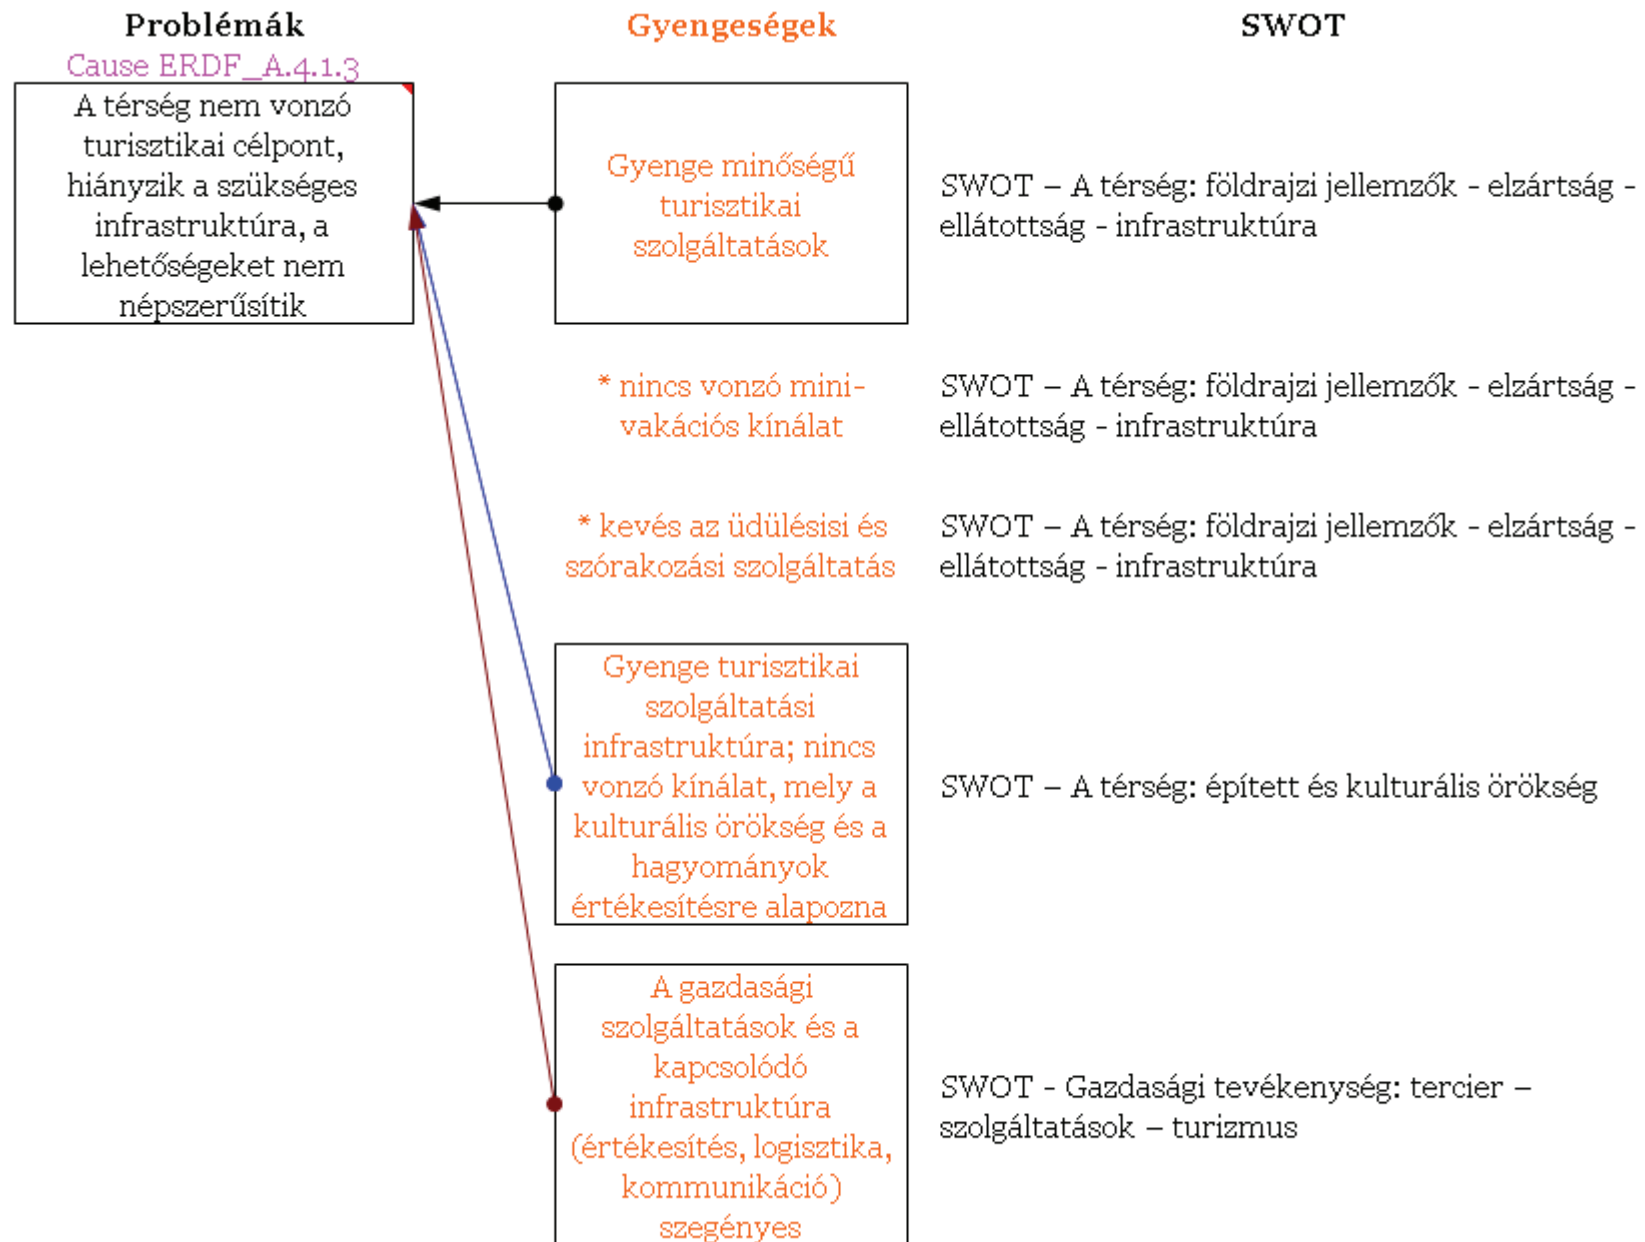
Problémák

Gyengeségek

SWOT

Cause ERDF_A.4.1.3

A térség nem vonzó turisztikai célpont, hiányzik a szükséges infrastruktúra, a lehetőségeket nem népszerűsítik

Gyenge minőségű turisztikai szolgáltatások

SWOT – A térség: földrajzi jellemzők - elzártság - ellátottság - infrastruktúra

* nincs vonzó mini-vakációs kínálat

SWOT – A térség: földrajzi jellemzők - elzártság - ellátottság - infrastruktúra

* kevés az üdülésisi és szórakozási szolgáltatás

SWOT – A térség: földrajzi jellemzők - elzártság - ellátottság - infrastruktúra

Gyenge turisztikai szolgáltatási infrastruktúra; nincs vonzó kínálat, mely a kulturális örökség és a hagyományok értékesítésre alapozna

SWOT – A térség: épített és kulturális örökség

A gazdasági szolgáltatások és a kapcsolódó infrastruktúra (értékesítés, logisztika, kommunikáció) szegényes

SWOT - Gazdasági tevékenység: tercier – szolgáltatások – turizmus